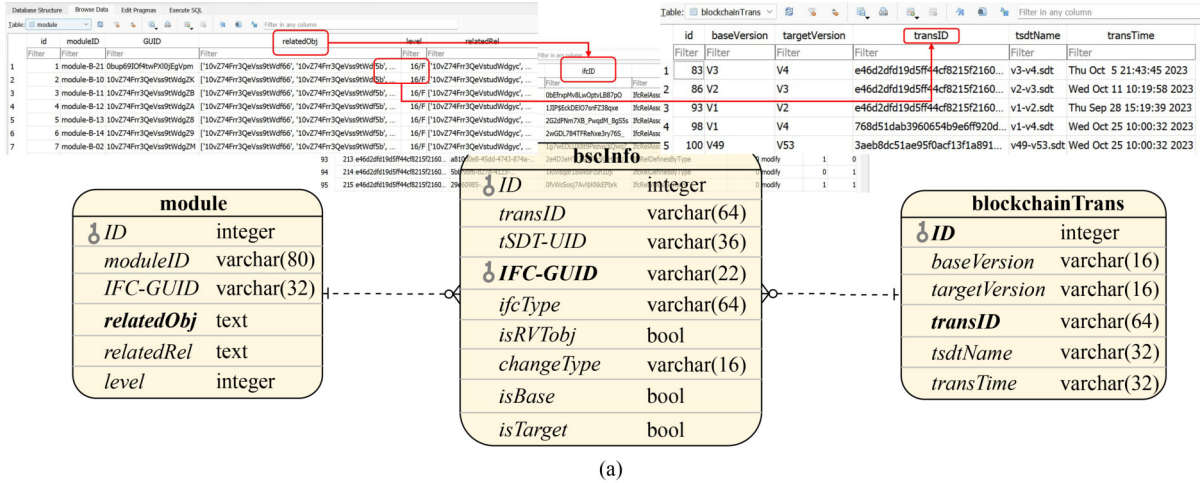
Database Structure | Browse Data | Edit Pragmas | Execute SQL

Table: module

Filter in any column

| | id | moduleID | GUID | relatedObj | level | relatedRel |
|---|---|---|---|---|---|---|
| | Filter | Filter | Filter | | Filter | Filter |
| 1 | 1 | module-B-21 | 0bup69IOf4twPXI0jEgVpm | ['10vZ74Frr3QeVss9tWdf66', '10vZ74Frr3QeVss9tWdf5b', ... | 16/F | ['10vZ74Frr3QeVstudWdgyc', ... |
| 2 | 2 | module-B-10 | 10vZ74Frr3QeVss9tWdgZK | ['10vZ74Frr3QeVss9tWdf66', '10vZ74Frr3QeVss9tWdf5b', ... | 16/F | ['10vZ74Frr3QeVstudWdgyc', ... |
| 3 | 3 | module-B-11 | 10vZ74Frr3QeVss9tWdgZA | ['10vZ74Frr3QeVss9tWdf66', '10vZ74Frr3QeVss9tWdf5b', ... | 16/F | ['10vZ74Frr3QeVstudWdgyc', ... |
| 4 | 4 | module-B-12 | 10vZ74Frr3QeVss9tWdgZB | ['10vZ74Frr3QeVss9tWdf66', '10vZ74Frr3QeVss9tWdf5b', ... | 16/F | ['10vZ74Frr3QeVstudWdgyc', ... |
| 5 | 5 | module-B-13 | 10vZ74Frr3QeVss9tWdgZ8 | ['10vZ74Frr3QeVss9tWdf66', '10vZ74Frr3QeVss9tWdf5b', ... | 16/F | ['10vZ74Frr3QeVstudWdgyc', ... |
| 6 | 6 | module-B-14 | 10vZ74Frr3QeVss9tWdgZ9 | ['10vZ74Frr3QeVss9tWdf66', '10vZ74Frr3QeVss9tWdf5b', ... | 16/F | ['10vZ74Frr3QeVstudWdgyc', ... |
| 7 | 7 | module-B-02 | 10vZ74Frr3QeVss9tWdgZM | ['10vZ74Frr3QeVss9tWdf66', '10vZ74Frr3QeVss9tWdf5b', ... | 16/F | ['10vZ74Frr3QeVstudWdgyc', ... |

ifcID
0bEfnqMv8LwOptvLB87pO IfcRelAss
1JIP$EckDEIO7anFZ38qxe IfcRelAss
2G2dPNm7XB_PwqdM_8g55s IfcRelAss
2wGDL784TFReNxe3ry765_ IfcRelAss

93 213 e46d2dfd19d5ff44cf8215f2160... a8 IfcRelDefinesByType modify 1 0
94 214 e46d2dfd19d5ff44cf8215f2160... 5b modify 0 1
95 215 e46d2dfd19d5ff44cf8215f2160... 29 0fVWdSoq7AvI$KNkEPbrk IfcRelAss modify 1 1

Table: blockchainTrans

Filter in any column

| | id | baseVersion | targetVersion | transID | tsdtName | transTime |
|---|---|---|---|---|---|---|
| | Filter | Filter | Filter | Filter | Filter | Filter |
| 1 | 83 | V3 | V4 | e46d2dfd19d5ff44cf8215f2160... | v3-v4.sdt | Thu Oct 5 21:43:45 2023 |
| 2 | 86 | V2 | V3 | e46d2dfd19d5ff44cf8215f2160... | v2-v3.sdt | Wed Oct 11 10:19:58 2023 |
| 3 | 93 | V1 | V2 | e46d2dfd19d5ff44cf8215f2160... | v1-v2.sdt | Thu Sep 28 15:19:39 2023 |
| 4 | 98 | V1 | V4 | 768d51dab3960654b9e6ff920d... | v1-v4.sdt | Wed Oct 25 10:00:32 2023 |
| 5 | 100 | V49 | V53 | 3aeb8dc51ee95f0acf13f1a891... | v49-v53.sdt | Wed Oct 25 10:00:32 2023 |

| module | |
|---|---|
| ID | integer |
| moduleID | varchar(80) |
| IFC-GUID | varchar(32) |
| relatedObj | text |
| relatedRel | text |
| level | integer |

| bscInfo | |
|---|---|
| ID | integer |
| transID | varchar(64) |
| tSDT-UID | varchar(36) |
| IFC-GUID | varchar(22) |
| ifcType | varchar(64) |
| isRVTobj | bool |
| changeType | varchar(16) |
| isBase | bool |
| isTarget | bool |

| blockchainTrans | |
|---|---|
| ID | integer |
| baseVersion | varchar(16) |
| targetVersion | varchar(16) |
| transID | varchar(64) |
| tsdtName | varchar(32) |
| transTime | varchar(32) |

(a)